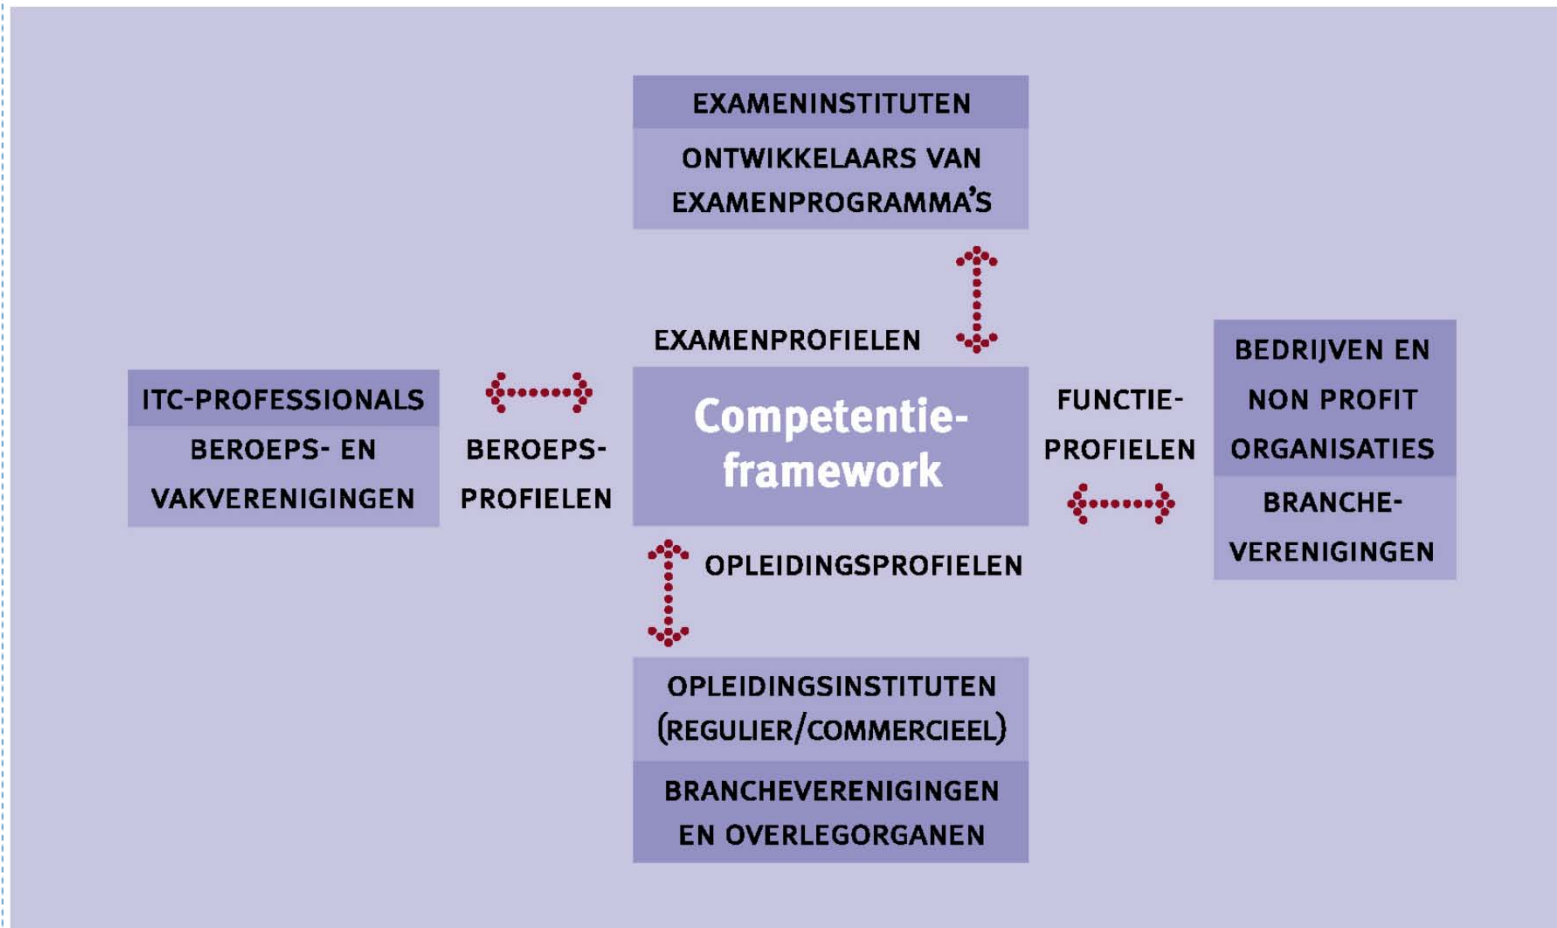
EXAMENINSTITUTEN

ONTWIKKELAARS VAN EXAMENPROGRAMMA'S

EXAMENPROFIELEN

ITC-PROFESSIONALS

BEROEPS- EN VAKVERENIGINGEN

BEROEPS-PROFIELEN

Competentie-framework

FUNCTIE-PROFIELEN

BEDRIJVEN EN NON PROFIT ORGANISATIES

BRANCHE-VERENIGINGEN

OPLEIDINGSPROFIELEN

OPLEIDINGSINSTITUTEN (REGULIER/COMMERCIEEL)

BRANCHEVERENIGINGEN EN OVERLEGORGANEN